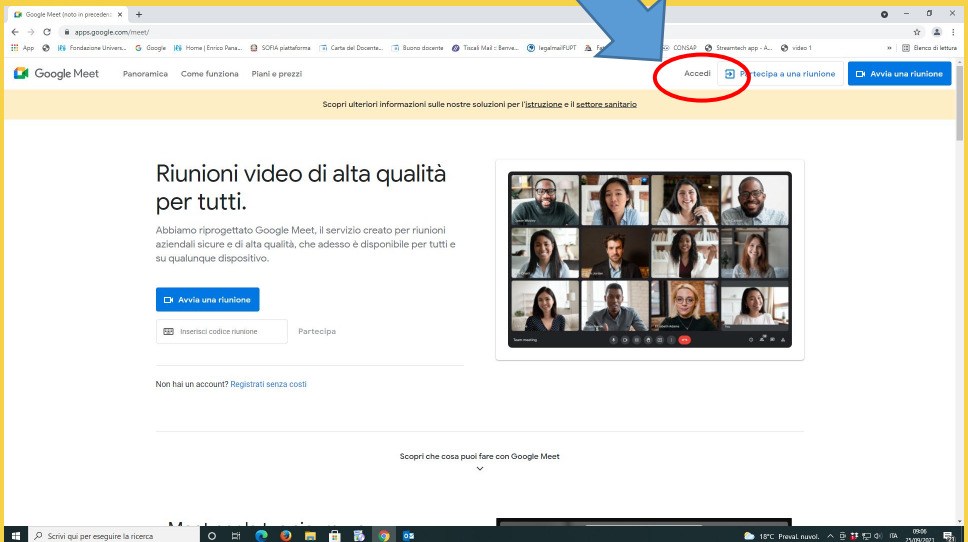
Google Meet (noto in precedenz ×

apps.google.com/meet/

App | Fondazione Univers... | Google | Home | Enrico Pana... | SOFIA piattaforma | Carta del Docente... | Buono docente | Tiscali Mail :: Benve... | legalmailPUPT | Fe | CONSAP | Streamtech app - A... | video 1 | » | Elenco di lettura

Google Meet Panoramica Come funziona Piani e prezzi

Accedi Partecipa a una riunione Avvia una riunione

Scopri ulteriori informazioni sulle nostre soluzioni per l'istruzione e il settore sanitario

Riunioni video di alta qualità per tutti.

Abbiamo riprogettato Google Meet, il servizio creato per riunioni aziendali sicure e di alta qualità, che adesso è disponibile per tutti e su qualunque dispositivo.

Avvia una riunione

Inserisci codice riunione Partecipa

Non hai un account? Registrati senza costi

Team meeting

Scopri che cosa puoi fare con Google Meet

Scrivi qui per eseguire la ricerca

18°C Preval. nuvol. ITA 09:06 25/09/2021